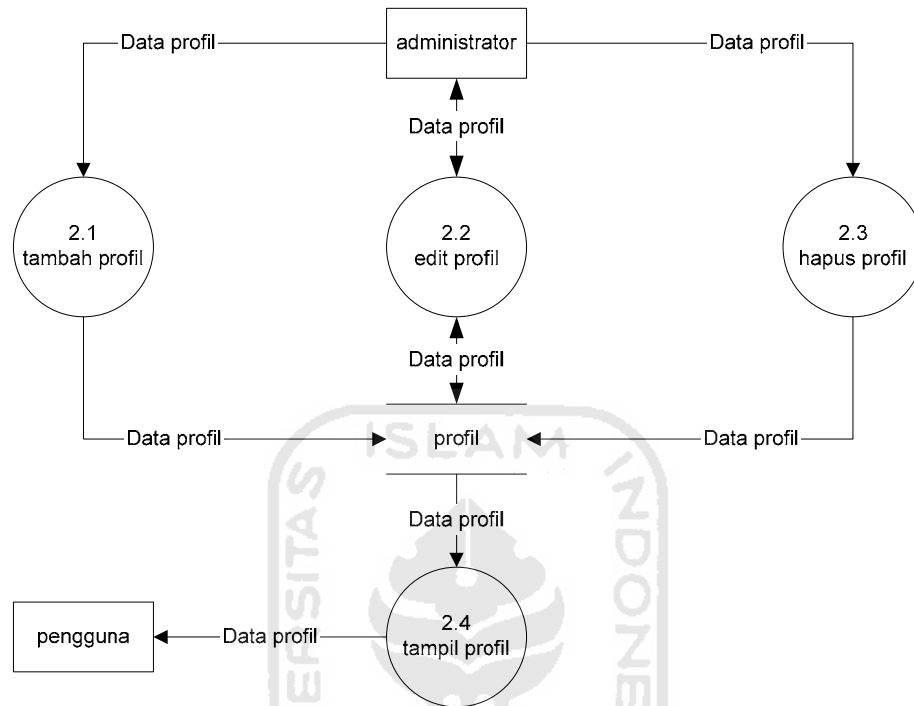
Data profil

administrator

Data profil

Data profil

2.1
tambah profil

2.2
edit profil

2.3
hapus profil

Data profil

Data profil

profil

Data profil

Data profil

pengguna

Data profil

2.4
tampil profil

ISLAM
ERSITAS
INDONE